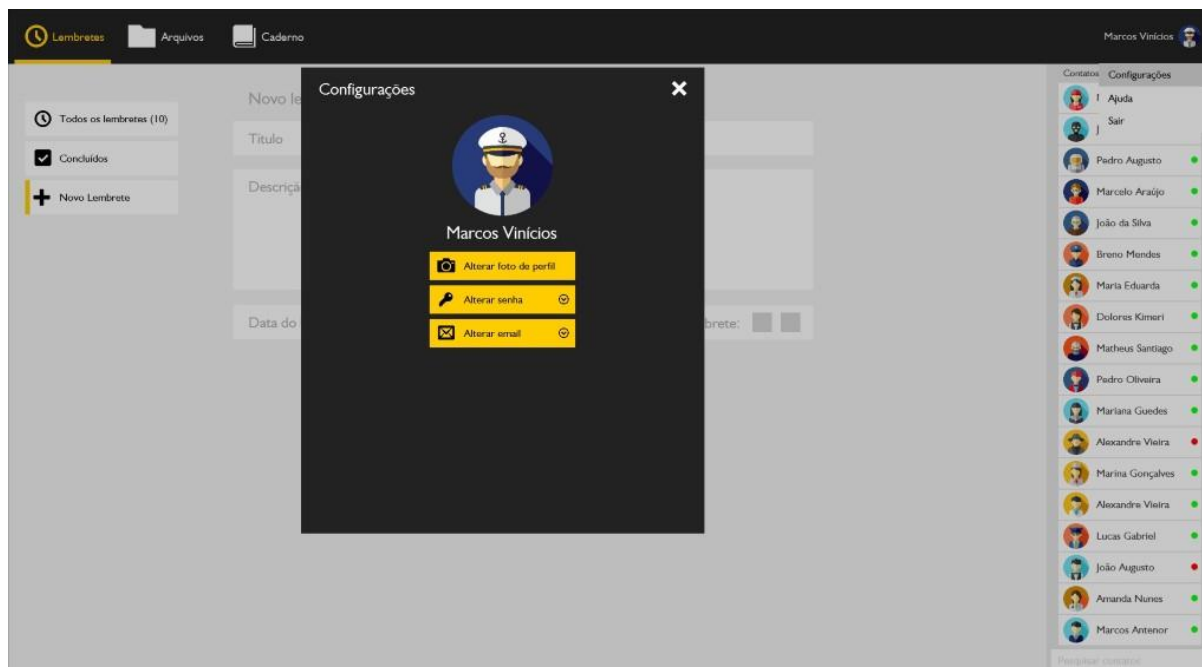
Lembretes
Arquivos
Caderno
Marcos Vinícios

Todos os lembretes (10)
Concluídos
Novo Lembrete

Novo le
Título
Descriçã
Data do
brete:

Configurações
Marcos Vinícios
Alterar foto de perfil
Alterar senha
Alterar email

Contatos
Configurações
Ajuda
Sair
Pedro Augusto
Marcelo Araújo
João da Silva
Breno Mendes
Maria Eduarda
Dolores Kimeri
Matheus Santiago
Pedro Oliveira
Mariana Guedes
Alexandre Vieira
Marina Gonçalves
Alexandre Vieira
Lucas Gabriel
João Augusto
Amanda Nunes
Marcos Antenor
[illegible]